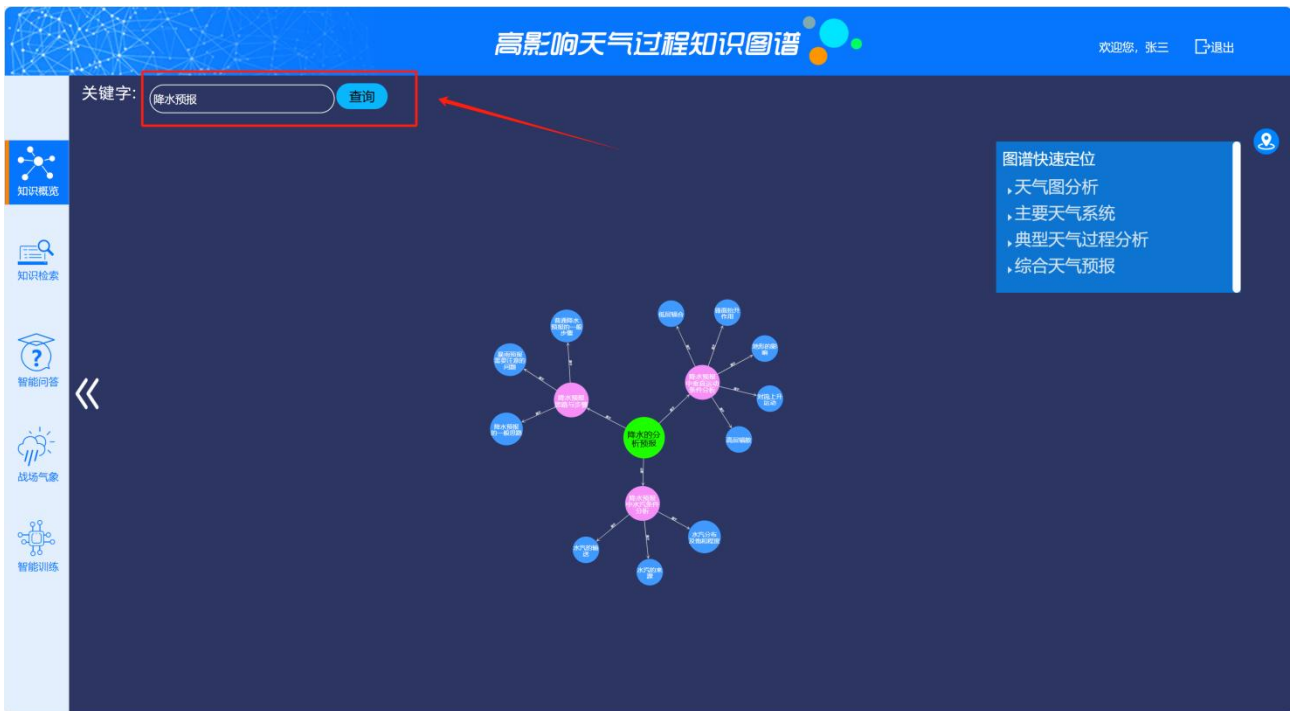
高影响天气过程知识图谱

欢迎您，张三 退出

关键字: 降水预报 查询

知识概览

知识检索

智能问答

战场气象

智能训练

《

图谱快速定位
天气图分析
主要天气系统
典型天气过程分析
综合天气预报

降水的分析预报

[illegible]

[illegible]

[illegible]

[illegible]

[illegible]

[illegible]

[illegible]

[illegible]

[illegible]

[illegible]

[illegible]

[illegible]

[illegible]

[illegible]